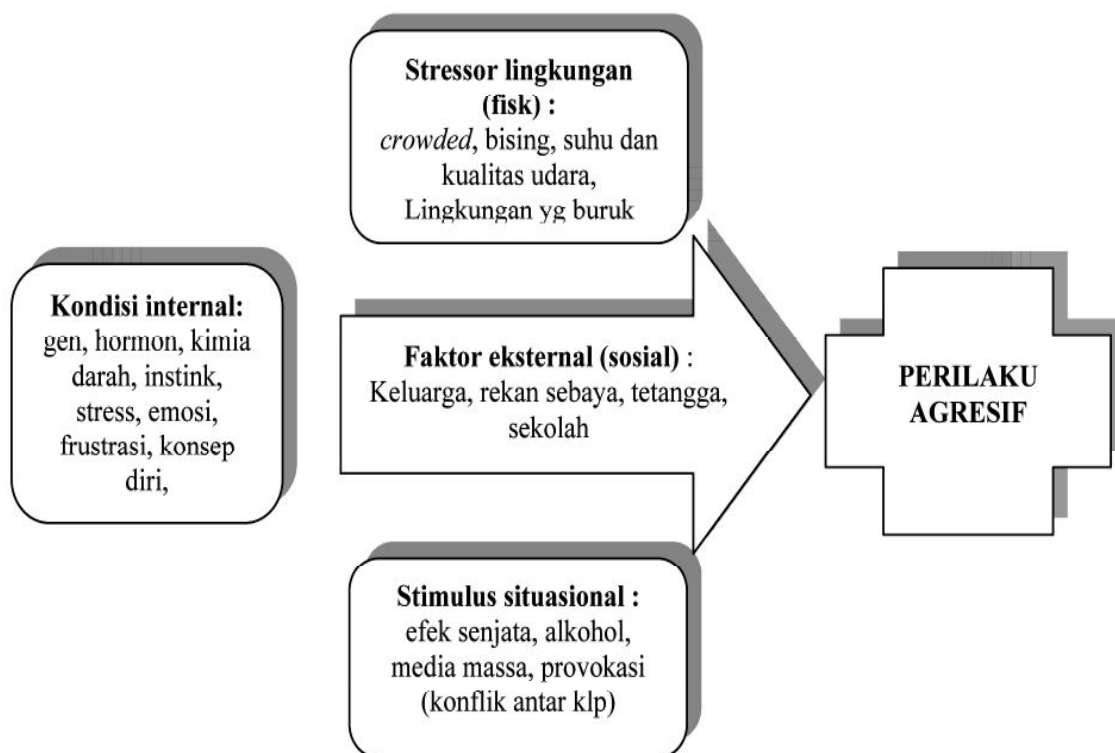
Stressor lingkungan (fisk) :
*crowded*, bising, suhu dan kualitas udara, Lingkungan yg buruk

Kondisi internal:
gen, hormon, kimia darah, instink, stress, emosi, frustrasi, konsep diri,

Faktor eksternal (sosial) :
Keluarga, rekan sebaya, tetangga, sekolah

PERILAKU AGRESIF

Stimulus situasional :
efek senjata, alkohol, media massa, provokasi (konflik antar klp)